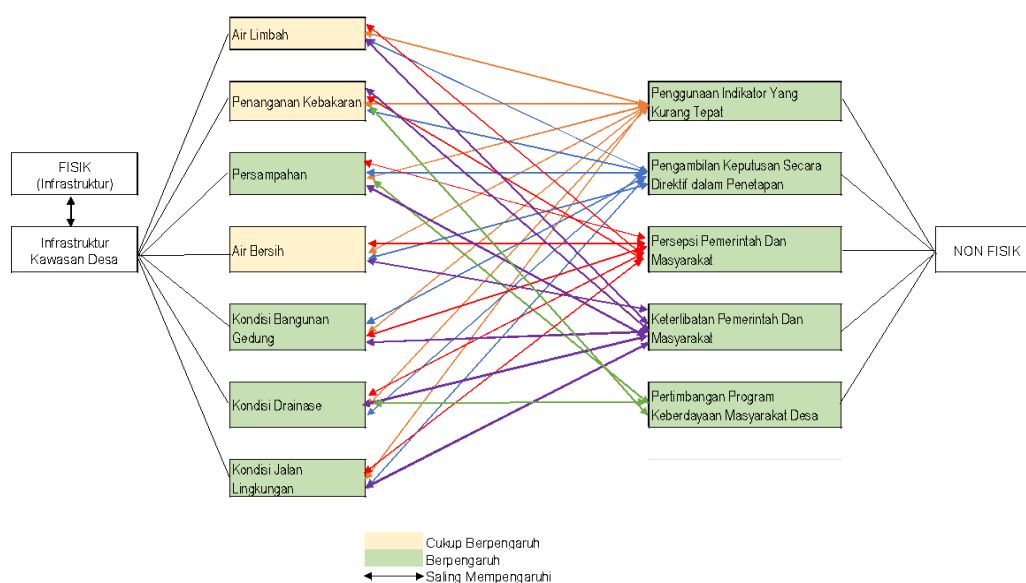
FISIK (Infrastruktur)

Infrastruktur Kawasan Desa

Air Limbah

Penanganan Kebakaran

Persampahan

Air Bersih

Kondisi Bangunan Gedung

Kondisi Drainase

Kondisi Jalan Lingkungan

Penggunaan Indikator Yang Kurang Tepat

Pengambilan Keputusan Secara Direktif dalam Penetapan

Persepsi Pemerintah Dan Masyarakat

Keterlibatan Pemerintah Dan Masyarakat

Pertimbangan Program Keberdayaan Masyarakat Desa

NON FISIK

Cukup Berpengaruh
Berpengaruh
Saling Mempengaruhi